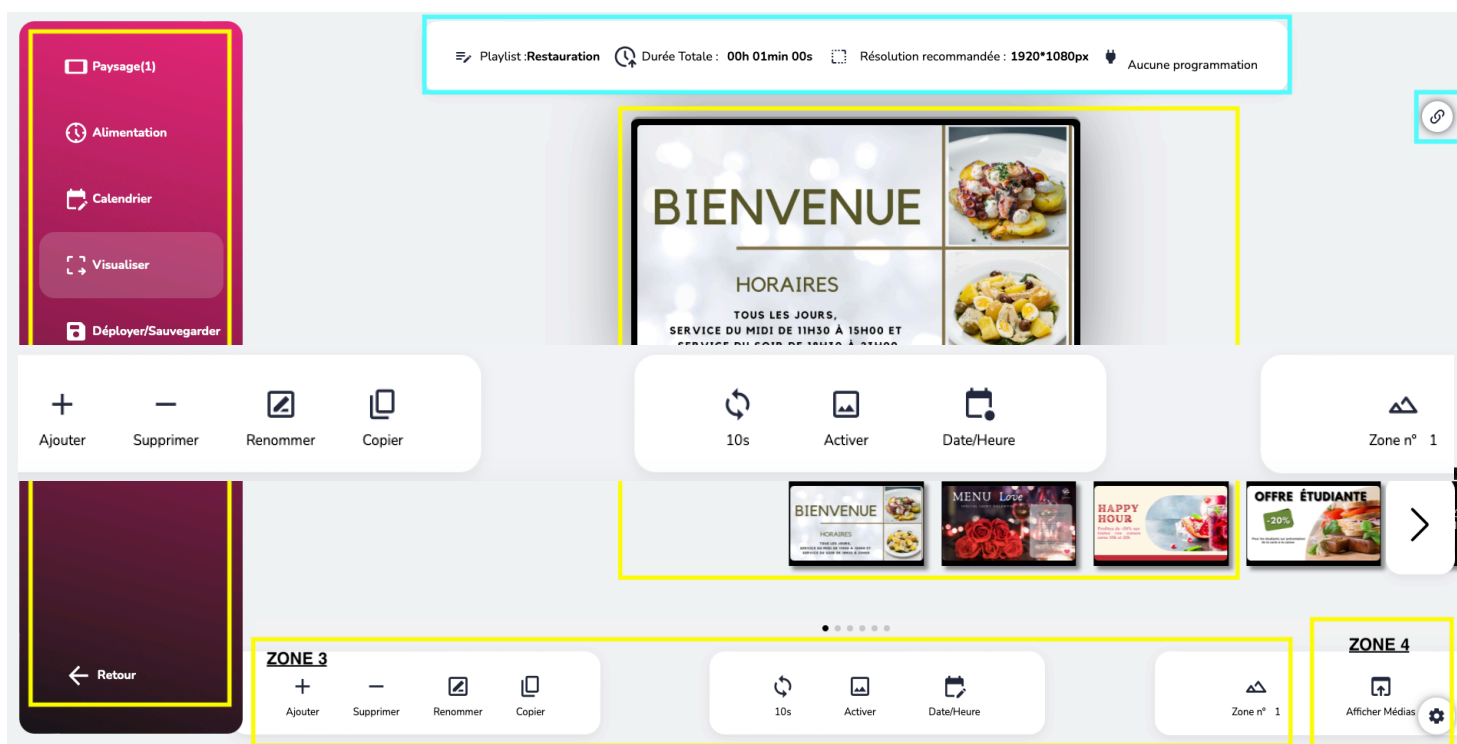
Paysage(1)

Alimentation

Calendrier

Visualiser

Déployer/Sauvegarder

Playlist :Restauration Durée Totale : 00h 01min 00s Résolution recommandée : 1920*1080px Aucune programmation

BIENVENUE

HORAIRES

TOUS LES JOURS,
SERVICE DU MIDI DE 11H30 À 15H00 ET
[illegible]

Ajouter Supprimer Renommer Copier

10s Activer Date/Heure

Zone n° 1

BIENVENUE
HORAIRES
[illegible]

MENU Love

HAPPY HOUR

OFFRE ÉTUDIANTE
-20%

ZONE 3
Ajouter Supprimer Renommer Copier

10s Activer Date/Heure

Zone n° 1

ZONE 4
Afficher Médias

Retour